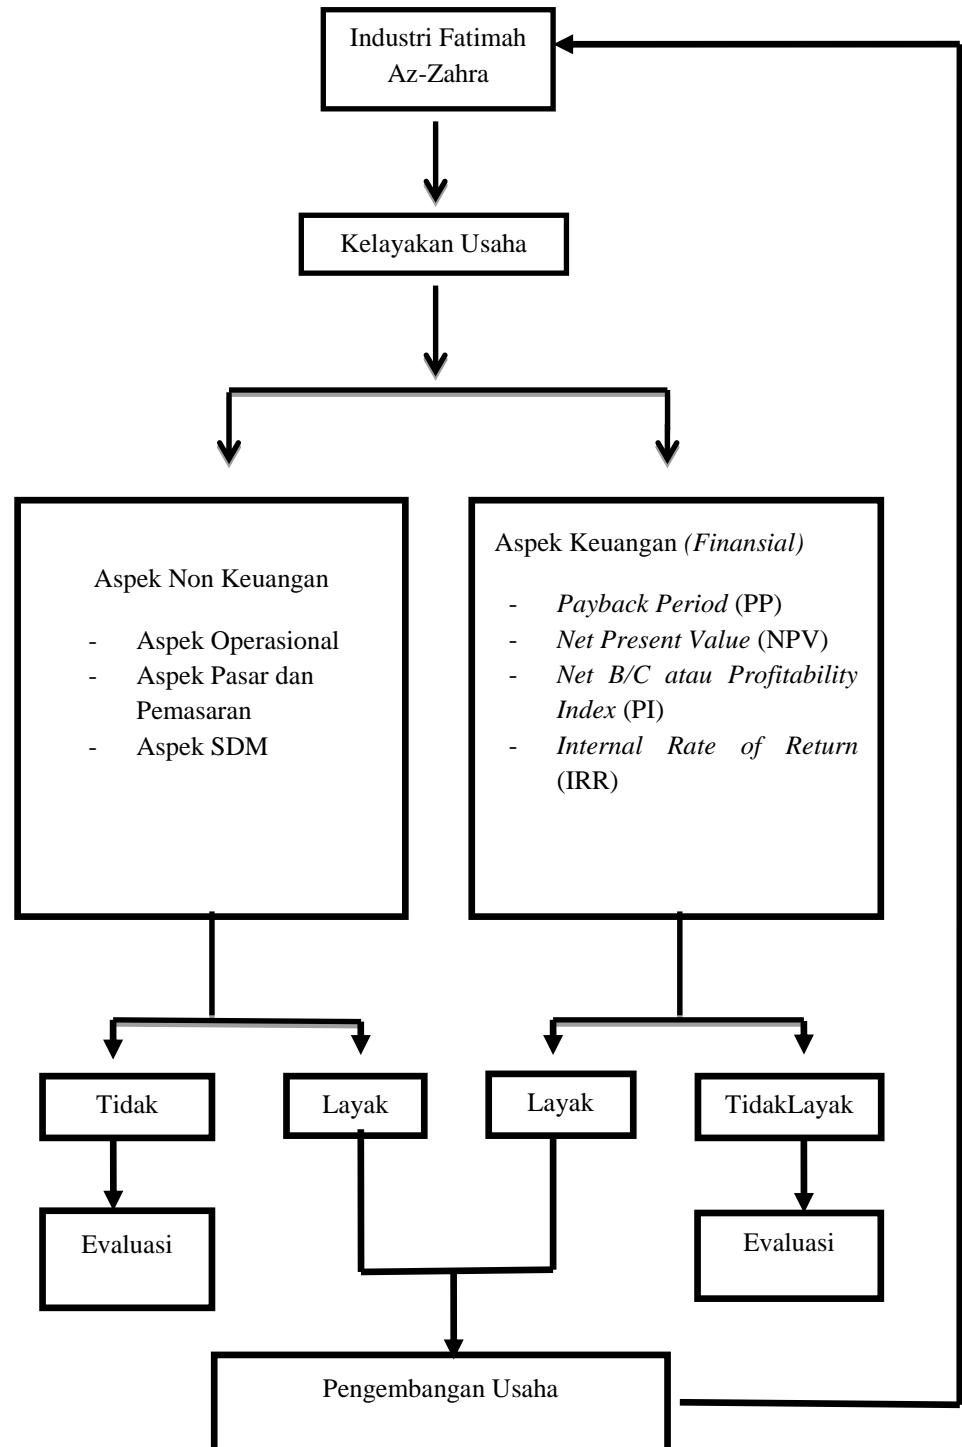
Industri Fatimah Az-Zahra

Kelayakan Usaha

Aspek Non Keuangan

- Aspek Operasional
- Aspek Pasar dan Pemasaran
- Aspek SDM

Aspek Keuangan *(Finansial)*

- *Payback Period* (PP)
- *Net Present Value* (NPV)
- *Net B/C atau Profitability Index* (PI)
- *Internal Rate of Return* (IRR)

Tidak

Layak

Layak

TidakLayak

Evaluasi

Evaluasi

Pengembangan Usaha